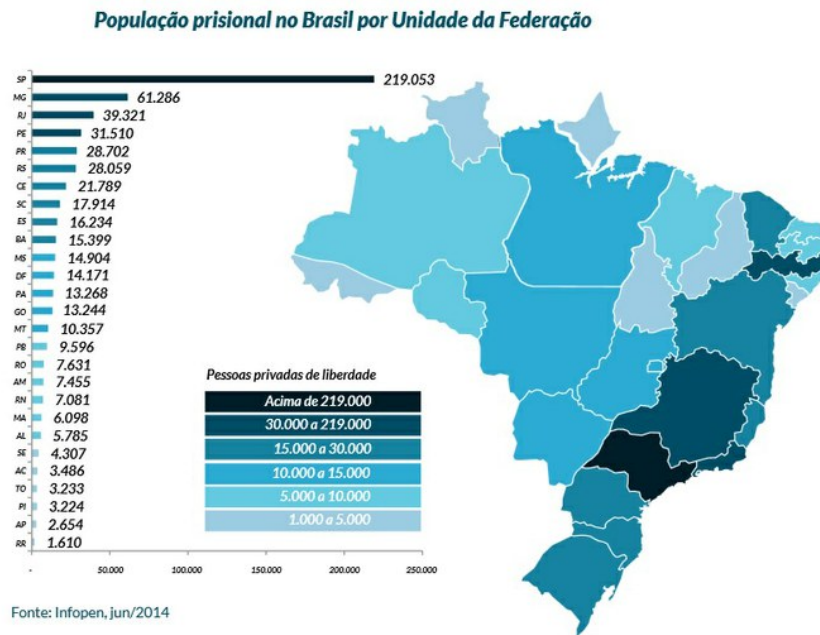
População prisional no Brasil por Unidade da Federação

| UF | População |
|---|---|
| SP | 219.053 |
| MG | 61.286 |
| RJ | 39.321 |
| PE | 31.510 |
| PR | 28.702 |
| RS | 28.059 |
| CE | 21.789 |
| SC | 17.914 |
| ES | 16.234 |
| BA | 15.399 |
| MS | 14.904 |
| DF | 14.171 |
| PA | 13.268 |
| GO | 13.244 |
| MT | 10.357 |
| PB | 9.596 |
| RO | 7.631 |
| AM | 7.455 |
| RN | 7.081 |
| MA | 6.098 |
| AL | 5.785 |
| SE | 4.307 |
| AC | 3.486 |
| TO | 3.233 |
| PI | 3.224 |
| AP | 2.654 |
| RR | 1.610 |

- 50.000 100.000 150.000 200.000 250.000

Pessoas privadas de liberdade
Acima de 219.000
30.000 a 219.000
15.000 a 30.000
10.000 a 15.000
5.000 a 10.000
1.000 a 5.000

Fonte: Infopen, jun/2014